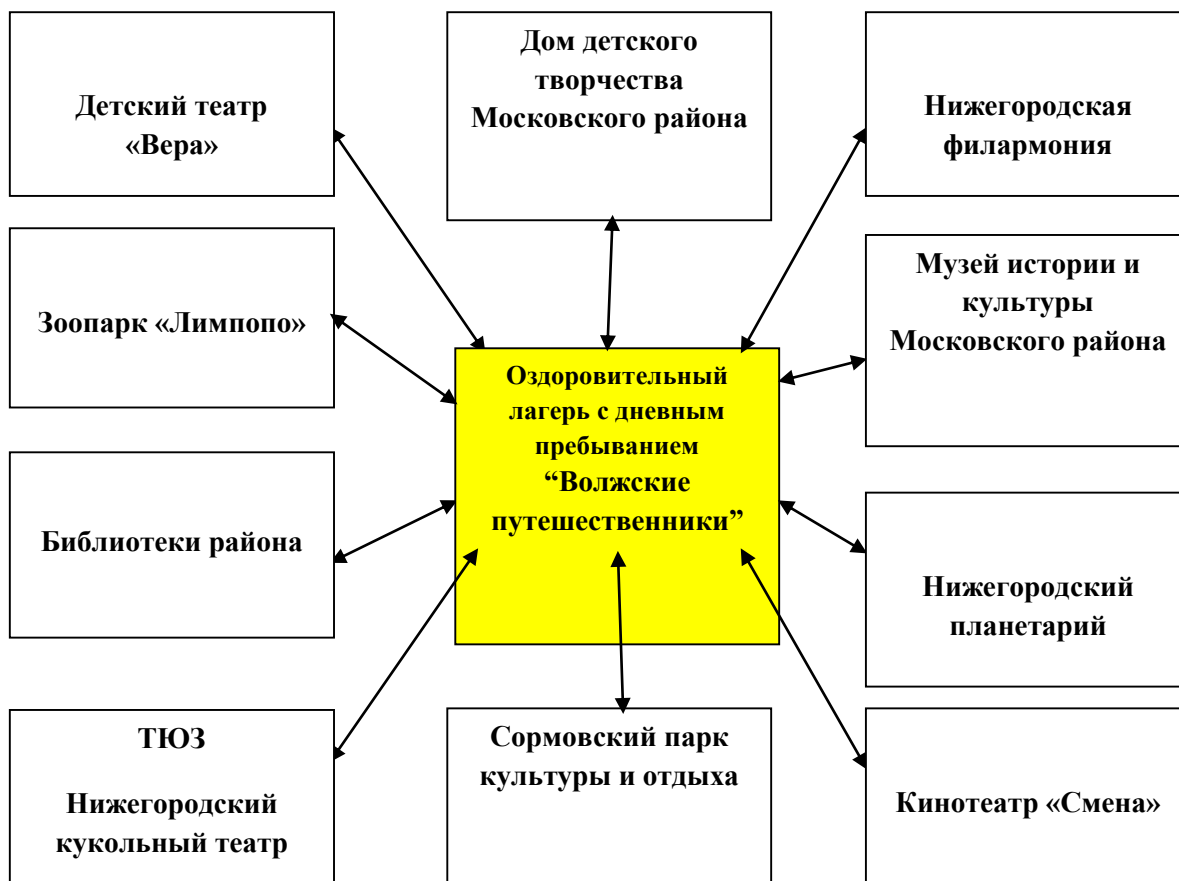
Детский театр «Вера»

Дом детского творчества Московского района

Нижегородская филармония

Зоопарк «Лимпопо»

Музей истории и культуры Московского района

Оздоровительный лагерь с дневным пребыванием “Волжские путешественники”

Библиотеки района

Нижегородский планетарий

ТЮЗ

Нижегородский кукольный театр

Сормовский парк культуры и отдыха

Кинотеатр «Смена»